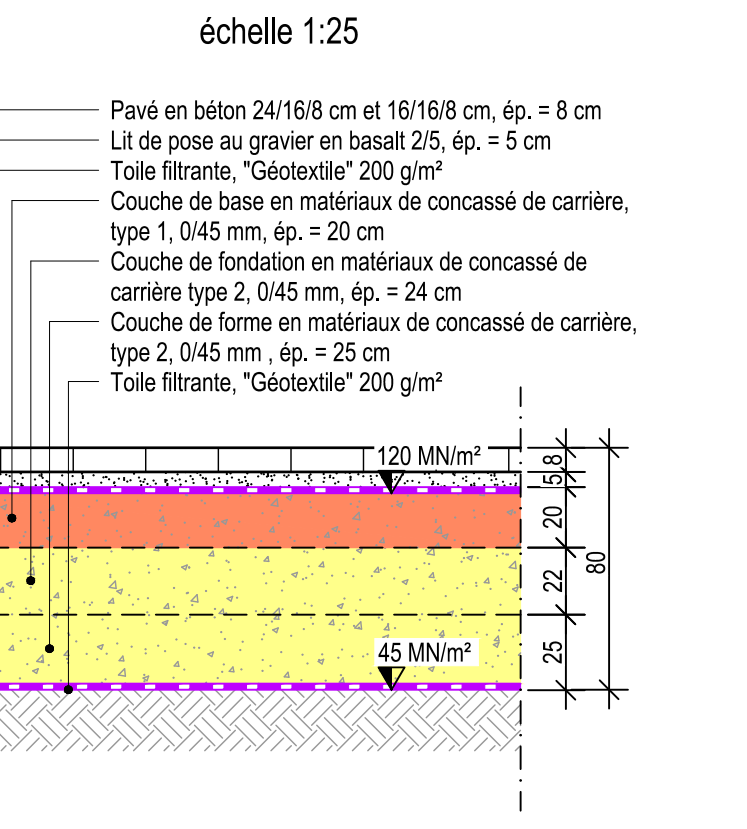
échelle 1:25

Pavé en béton 24/16/8 cm et 16/16/8 cm, ép. = 8 cm
Lit de pose au gravier en basalt 2/5, ép. = 5 cm
Toile filtrante, "Géotextile" 200 g/m²
Couche de base en matériaux de concassé de carrière, type 1, 0/45 mm, ép. = 20 cm
Couche de fondation en matériaux de concassé de carrière type 2, 0/45 mm, ép. = 24 cm
Couche de forme en matériaux de concassé de carrière, type 2, 0/45 mm , ép. = 25 cm
Toile filtrante, "Géotextile" 200 g/m²

120 MN/m²
45 MN/m²

8
5
20
22
25
80